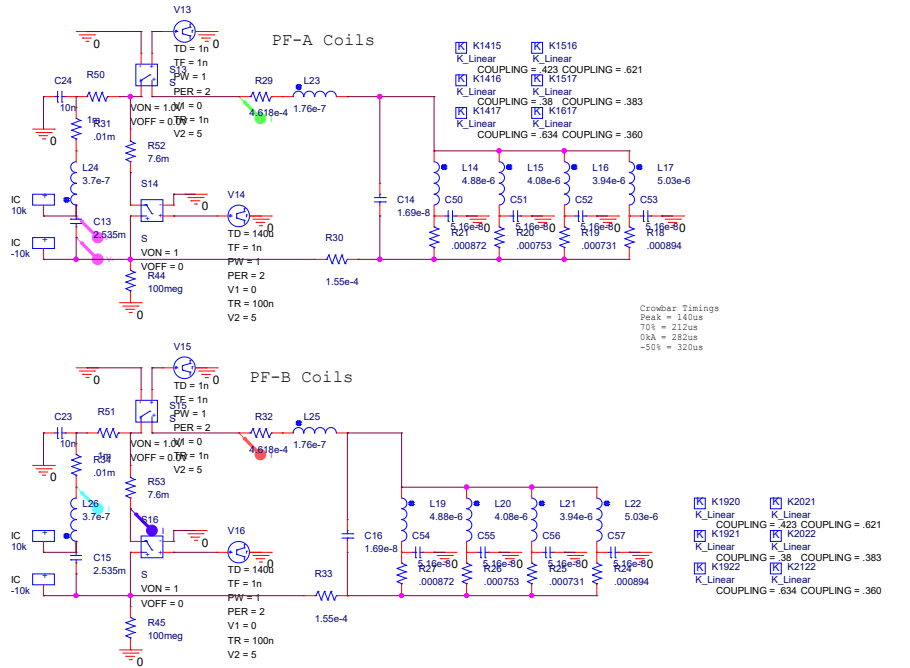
V13
0
TD = 1n
TF = 1n
PW = 1
PER = 2
V1 = 0
TR = 1n
V2 = 5
0
PF-A Coils
C24
10n
R50
1m
S13
S
VON = 1.0V
VOFF = 0.0V
R29
4.618e-4
L23
1.76e-7
0
R31
.01m
R52
7.6m
L24
3.7e-7
S14
V14
IC
10k
C13
2.535m
S
TD = 140u
TF = 1n
PW = 1
PER = 2
V1 = 0
TR = 100n
V2 = 5
IC
-10k
VON = 1
VOFF = 0
R30
1.55e-4
R44
100meg
0
C14
1.69e-8
L14
4.88e-6
L15
4.08e-6
L16
3.94e-6
L17
5.03e-6
C50
5.16e-8
R21
.000872
C51
5.16e-8
R20
.000753
C52
5.16e-8
R19
.000731
C53
5.16e-8
R18
.000894
K K1415
K_Linear
COUPLING = .423
K K1516
K_Linear
COUPLING = .621
K K1416
K_Linear
COUPLING = .38
K K1517
K_Linear
COUPLING = .383
K K1417
K_Linear
COUPLING = .634
K K1617
K_Linear
COUPLING = .360
Crowbar Timings
Peak = 140us
70% = 212us
0kA = 282us
~50% = 320us
V15
0
TD = 1n
TF = 1n
PW = 1
PER = 2
V1 = 0
TR = 1n
V2 = 5
0
PF-B Coils
C23
10n
R51
1m
S15
S
VON = 1.0V
VOFF = 0.0V
R32
4.618e-4
L25
1.76e-7
0
R34
.01m
R53
7.6m
L26
3.7e-7
S16
V16
IC
10k
C15
2.535m
S
TD = 140u
TF = 1n
PW = 1
PER = 2
V1 = 0
TR = 100n
V2 = 5
IC
-10k
VON = 1
VOFF = 0
R33
1.55e-4
R45
100meg
0
C16
1.69e-8
L19
4.88e-6
L20
4.08e-6
L21
3.94e-6
L22
5.03e-6
C54
5.16e-8
R27
.000872
C55
5.16e-8
R26
.000753
C56
5.16e-8
R25
.000731
C57
5.16e-8
R24
.000894
K K1920
K_Linear
COUPLING = .423
K K2021
K_Linear
COUPLING = .621
K K1921
K_Linear
COUPLING = .38
K K2022
K_Linear
COUPLING = .383
K K1922
K_Linear
COUPLING = .634
K K2122
K_Linear
COUPLING = .360